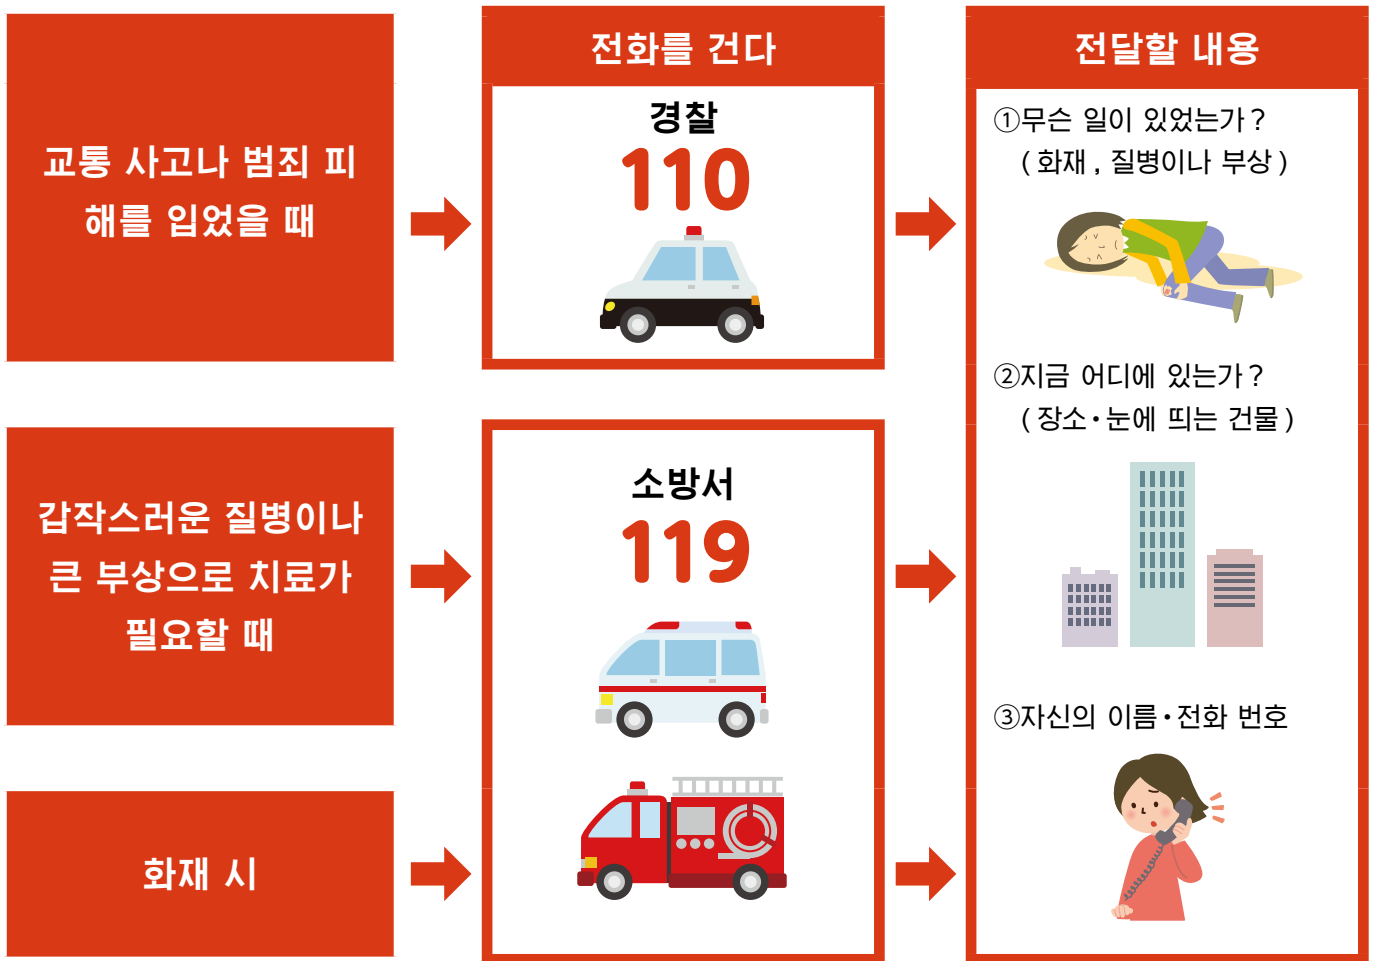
교통 사고나 범죄 피해를 입었을 때

갑작스러운 질병이나 큰 부상으로 치료가 필요할 때

화재 시

전화를 건다

경찰
110

소방서
119

전달할 내용

①무슨 일이 있었는가?
(화재, 질병이나 부상)

②지금 어디에 있는가?
(장소·눈에 띄는 건물)

③자신의 이름·전화 번호